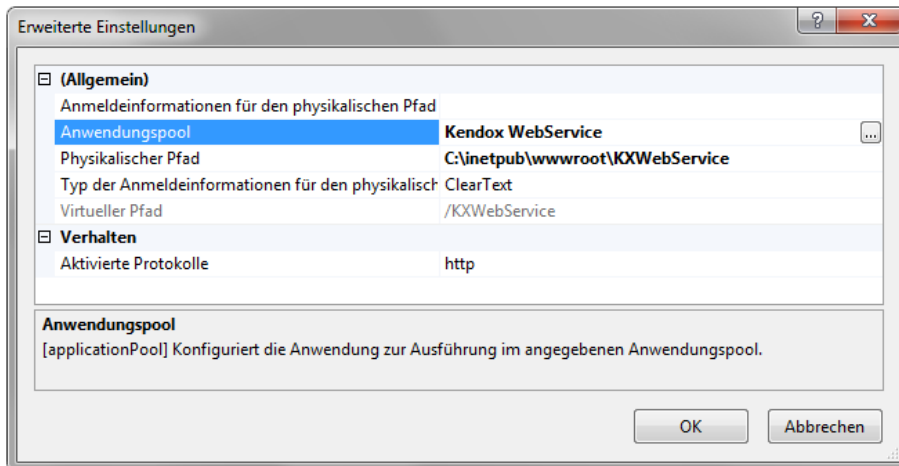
Erweiterte Einstellungen

? X

⊟ (Allgemein)

| | |
|---|---|
| Anmeldeinformationen für den physikalischen Pfad | |
| Anwendungspool | Kendox WebService ... |
| Physikalischer Pfad | C:\inetpub\wwwroot\KXWebService |
| Typ der Anmeldeinformationen für den physikalisch | ClearText |
| Virtueller Pfad | /KXWebService |

⊟ Verhalten

| | |
|---|---|
| Aktivierte Protokolle | http |

Anwendungspool
[applicationPool] Konfiguriert die Anwendung zur Ausführung im angegebenen Anwendungspool.

OK
Abbrechen